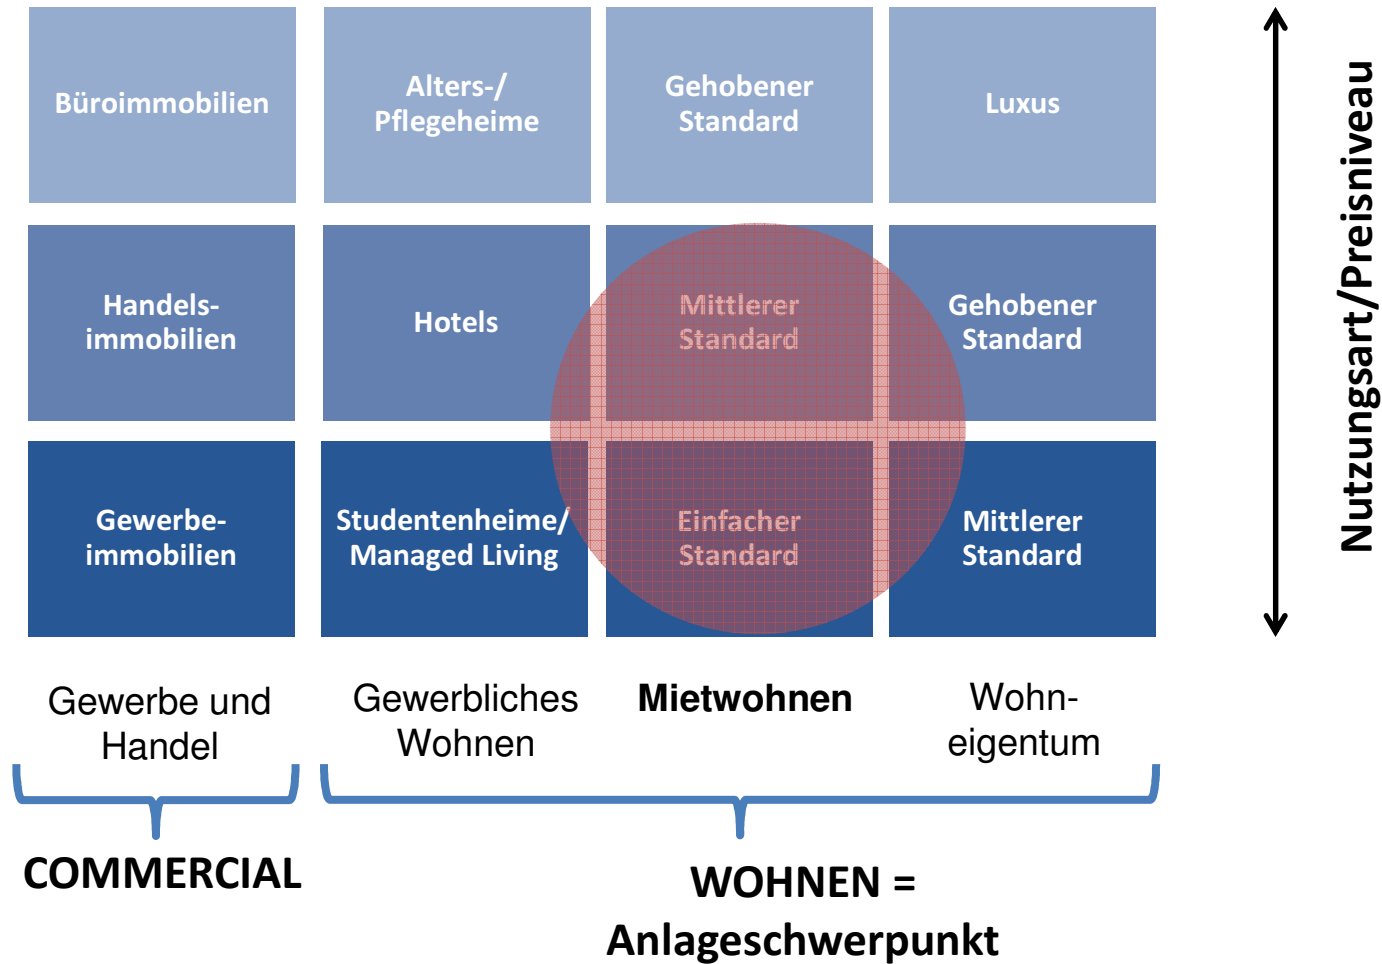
| Büroimmobilien | Alters-/ Pflegeheime | Gehobener Standard | Luxus |
|---|---|---|---|
| Handels-immobilien | Hotels | Mittlerer Standard | Gehobener Standard |
| Gewerbe-immobilien | Studentenheime/ Managed Living | Einfacher Standard | Mittlerer Standard |

Nutzungsart/Preisniveau

Gewerbe und Handel

Gewerbliches Wohnen

Mietwohnen

Wohneigentum

COMMERCIAL

WOHNEN = Anlageschwerpunkt